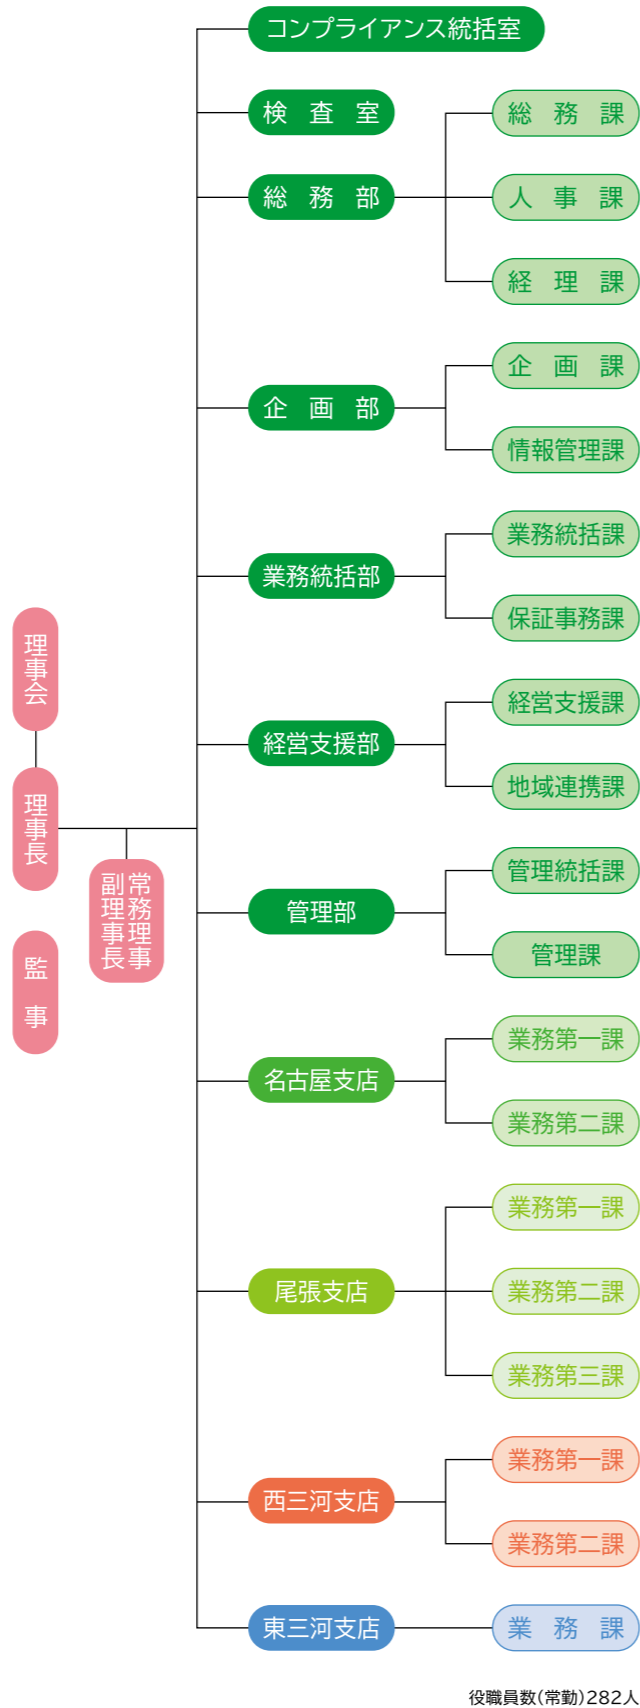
理事会

理事長

副理事長

常務理事

監事

コンプライアンス統括室

検査室

総務部

総務課

人事課

経理課

企画部

企画課

情報管理課

業務統括部

業務統括課

保証事務課

経営支援部

経営支援課

地域連携課

管理部

管理統括課

管理課

名古屋支店

業務第一課

業務第二課

尾張支店

業務第一課

業務第二課

業務第三課

西三河支店

業務第一課

業務第二課

東三河支店

業務課

役職員数(常勤)282人